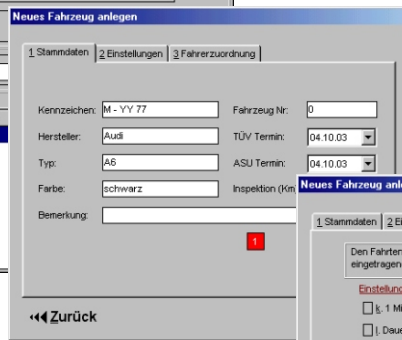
Neues Fahrzeug anlegen

1 Stammdaten | 2 Einstellungen | 3 Fahrerzuordnung

Kennzeichen: M - YY 77
Hersteller: Audi
Typ: A6
Farbe: schwarz
Bemerkung:

Fahrzeug Nr: 0
TÜV Termin: 04.10.03
ASU Termin: 04.10.03
Inspektion (Km

1

◂◂◂ Zurück

Neues Fahrzeug anle

1 Stammdaten | 2 Ei

Den Fahrten
eingetragen

Einstellung

1. 1 Mi

|. Daue